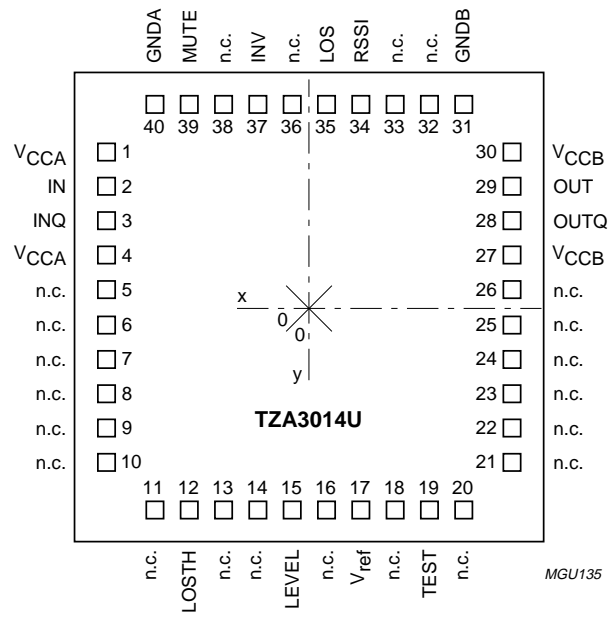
GNDA MUTE n.c. INV n.c. LOS RSSI n.c. n.c. GNDB

40 39 38 37 36 35 34 33 32 31

$V_{CCA}$ 1
IN 2
INQ 3
$V_{CCA}$ 4
n.c. 5
n.c. 6
n.c. 7
n.c. 8
n.c. 9
n.c. 10

30 $V_{CCB}$
29 OUT
28 OUTQ
27 $V_{CCB}$
26 n.c.
25 n.c.
24 n.c.
23 n.c.
22 n.c.
21 n.c.

x
0
0
y

TZA3014U

11 12 13 14 15 16 17 18 19 20

n.c. LOSTH n.c. n.c. LEVEL n.c. $V_{ref}$ n.c. TEST n.c.

MGU135